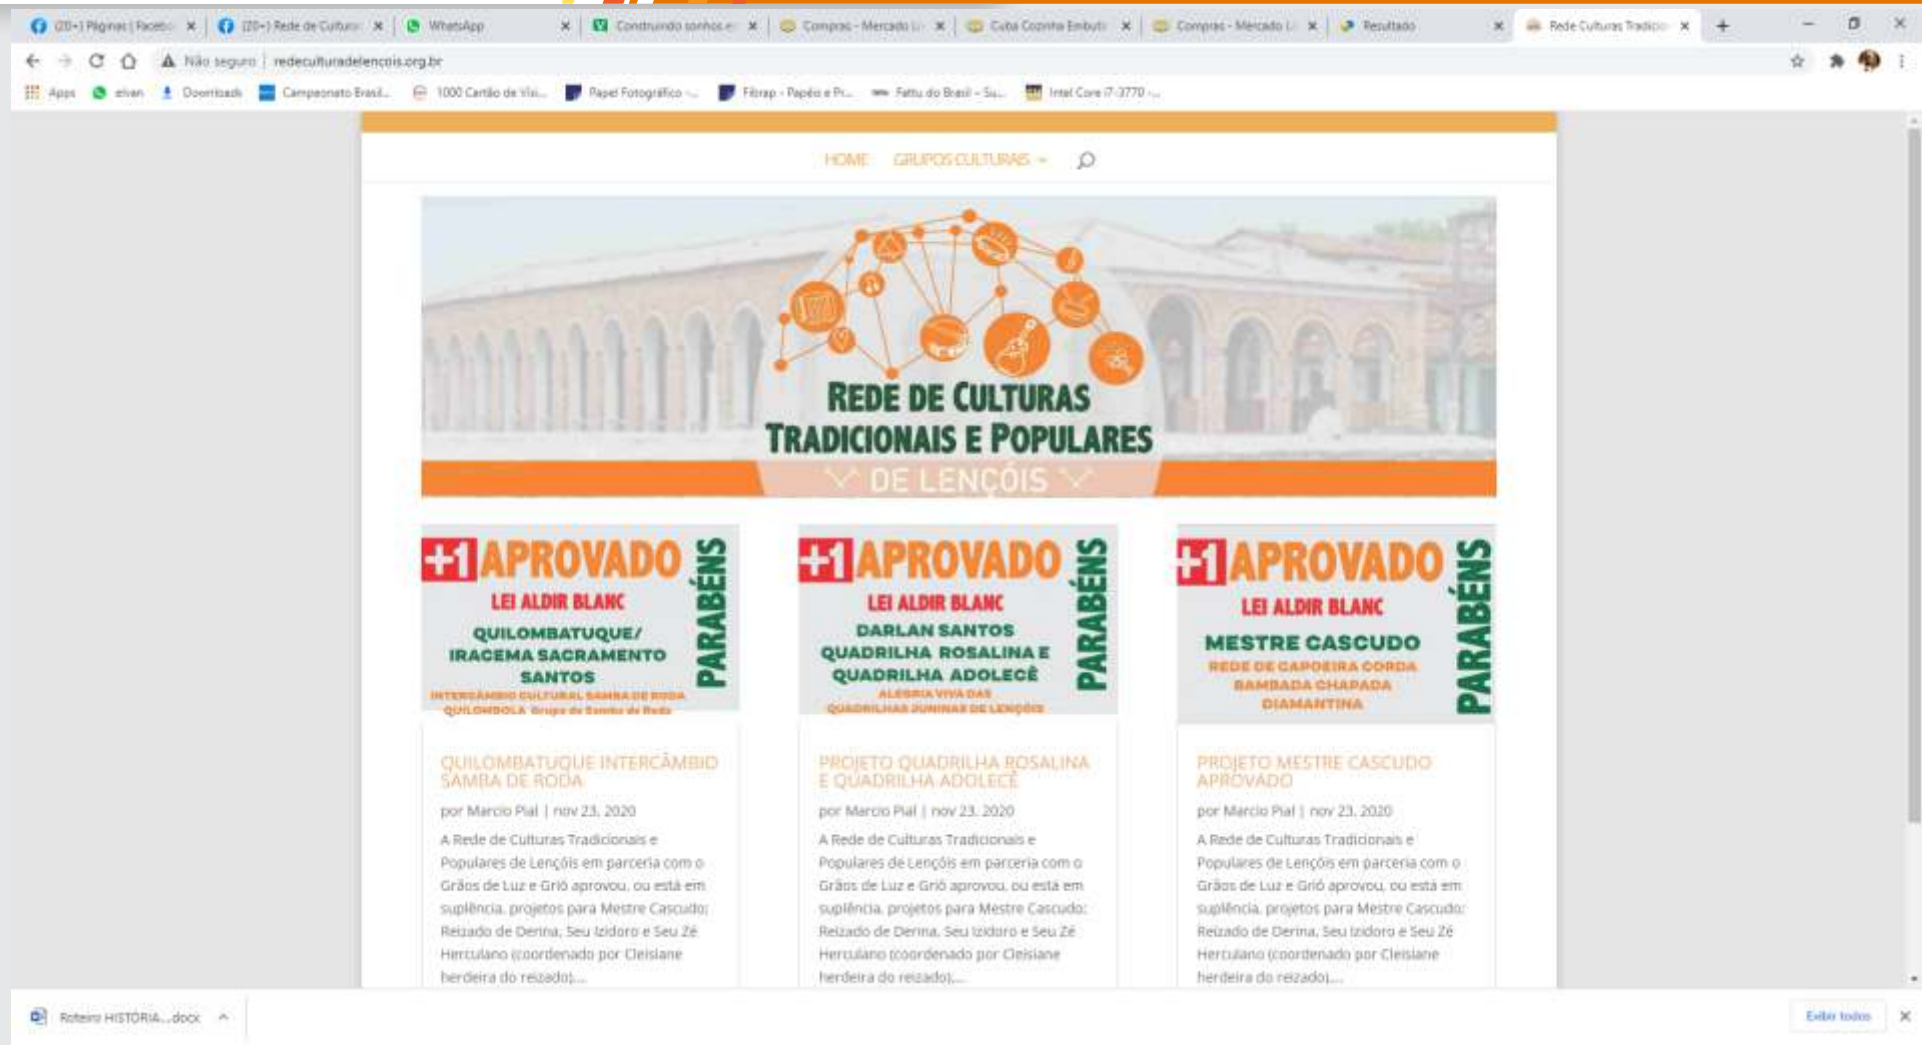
(20+) Páginas | Facebo ×
(20+) Rede de Culturas ×
WhatsApp ×
Construindo sonhos e ×
Compras - Mercado Li ×
Cuba Cozinha Embuti ×
Compras - Mercado Li ×
Resultado ×
Rede Culturas Tradicio ×
+

Não seguro | redeculturadelencois.org.br

Apps
elvan
Downloads
Campeonato Brasil...
1000 Cartão de Visi...
Papel Fotográfico -...
Fibrap - Papéis e Pr...
Fattu do Brasil - Su...
Intel Core i7-3770 -...

HOME GRUPOS CULTURAIS

REDE DE CULTURAS TRADICIONAIS E POPULARES DE LENÇÓIS

+1 APROVADO
LEI ALDIR BLANC
QUILOMBATUQUE/ IRACEMA SACRAMENTO SANTOS
INTERCÂMBIO CULTURAL SAMBA DE RODA QUILOMBOLA Grupo de Samba de Roda
PARABÉNS

QUILOMBATUQUE INTERCÂMBIO SAMBA DE RODA

por Marcio Pial | nov 23, 2020

A Rede de Culturas Tradicionais e Populares de Lençóis em parceria com o Grãos de Luz e Griô aprovou, ou está em suplência, projetos para Mestre Cascudo; Reizado de Derina, Seu Izidoro e Seu Zé Herculano (coordenado por Cleisiane herdeira do reizado)...

+1 APROVADO
LEI ALDIR BLANC
DARLAN SANTOS QUADRILHA ROSALINA E QUADRILHA ADOLECÊ
ALEGRIA VIVA DAS QUADRILHAS JUNINAS DE LENÇÓIS
PARABÉNS

PROJETO QUADRILHA ROSALINA E QUADRILHA ADOLECÊ

por Marcio Pial | nov 23, 2020

A Rede de Culturas Tradicionais e Populares de Lençóis em parceria com o Grãos de Luz e Griô aprovou, ou está em suplência, projetos para Mestre Cascudo; Reizado de Derina, Seu Izidoro e Seu Zé Herculano (coordenado por Cleisiane herdeira do reizado)...

+1 APROVADO
LEI ALDIR BLANC
MESTRE CASCUDO
REDE DE CAPOEIRA CORDA BAMBADA CHAPADA DIAMANTINA
PARABÉNS

PROJETO MESTRE CASCUDO APROVADO

por Marcio Pial | nov 23, 2020

A Rede de Culturas Tradicionais e Populares de Lençóis em parceria com o Grãos de Luz e Griô aprovou, ou está em suplência, projetos para Mestre Cascudo; Reizado de Derina, Seu Izidoro e Seu Zé Herculano (coordenado por Cleisiane herdeira do reizado)...

Roteiro HISTÓRIA....docx
Exibir todos